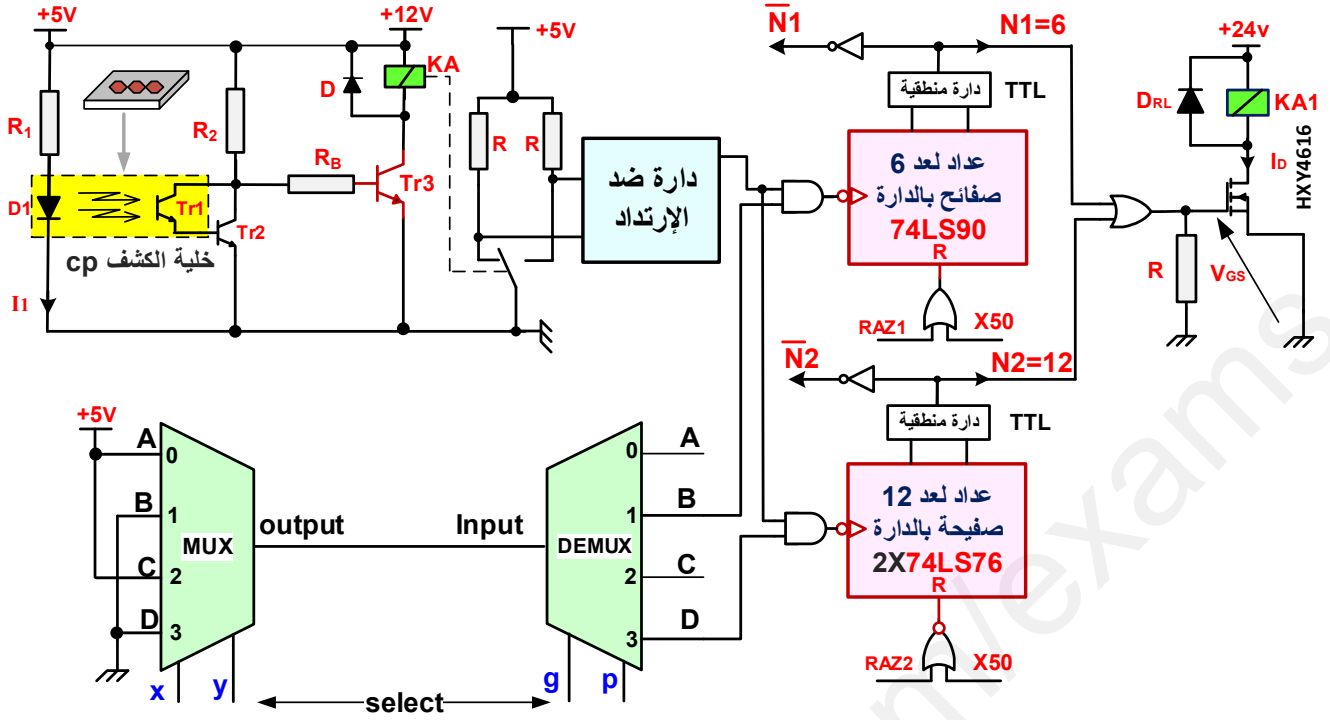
+5V
+12V
+5V
$\overline{N1}$
N1=6
+24v
KA
D
R1
R2
RB
Tr3
R
R
دارة ضد الإرتداد
دارة منطقية
TTL
عداد لعد 6 صفائح بالدارة
74LS90
R
RAZ1
X50
DRL
KA1
ID
HXY4616
R
VGS
D1
Tr1
Tr2
خلية الكشف cp
I1
$\overline{N2}$
N2=12
دارة منطقية
TTL
عداد لعد 12 صفيحة بالدارة
2X74LS76
R
RAZ2
X50
+5V
A
0
B
1
MUX
C
2
D
3
output
Input
DEMUX
0
A
1
B
2
C
3
D
x
y
select
g
p